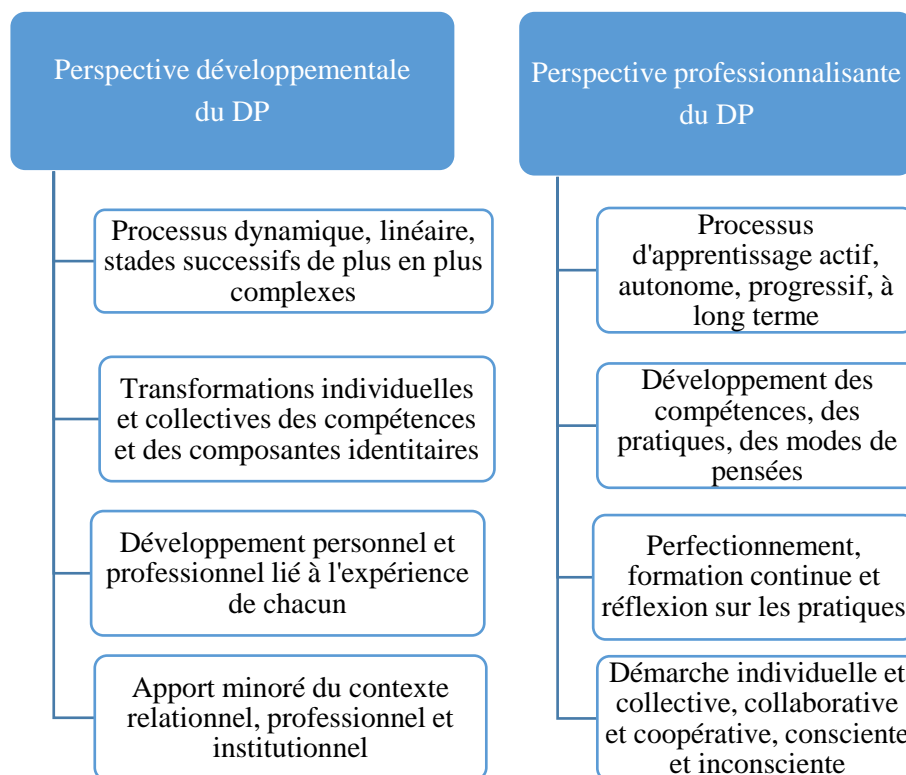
Perspective développementale du DP

Processus dynamique, linéaire, stades successifs de plus en plus complexes

Transformations individuelles et collectives des compétences et des composantes identitaires

Développement personnel et professionnel lié à l'expérience de chacun

Apport minoré du contexte relationnel, professionnel et institutionnel

Perspective professionnalisante du DP

Processus d'apprentissage actif, autonome, progressif, à long terme

Développement des compétences, des pratiques, des modes de pensées

Perfectionnement, formation continue et réflexion sur les pratiques

Démarche individuelle et collective, collaborative et coopérative, consciente et inconsciente